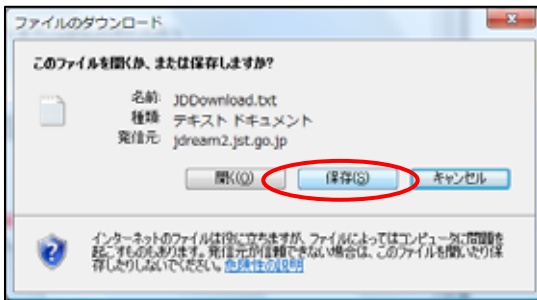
ファイルのダウンロード

このファイルを開くか、または保存しますか?

名前: JDDownload.txt
種類: テキスト ドキュメント
発信元: jdream2.jst.go.jp

開く(O) 保存(S) キャンセル

インターネットのファイルは役に立ちますが、ファイルによってはコンピュータに問題を起こすものもあります。発信元が信頼できない場合は、このファイルを開いたり保存したりしないでください。危険性の説明